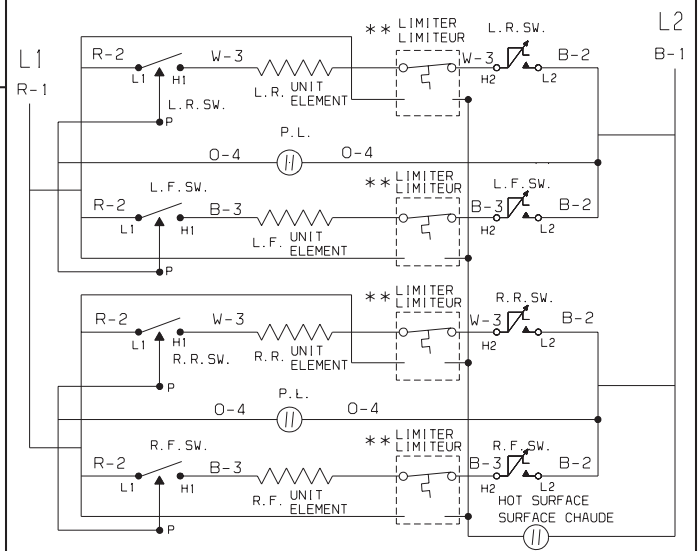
L1
R-1

L2
B-1

R-2
L1
H1
W-3
L.R.SW.
P
L.R. UNIT ELEMENT
** LIMITER LIMITEUR
W-3
H2
L.R.SW.
L2
B-2

P.L.
O-4
O-4

L.F.SW.
R-2
L1
H1
B-3
L.F. UNIT ELEMENT
P
** LIMITER LIMITEUR
B-3
H2
L.F.SW.
L2
B-2

R-2
L1
H1
W-3
R.R.SW.
P
R.R. UNIT ELEMENT
** LIMITER LIMITEUR
W-3
H2
R.R.SW.
L2
B-2

P.L.
O-4
O-4

R.F.SW.
R-2
L1
H1
B-3
R.F. UNIT ELEMENT
P
** LIMITER LIMITEUR
B-3
H2
R.F.SW.
L2
B-2
HOT SURFACE
SURFACE CHAUDE